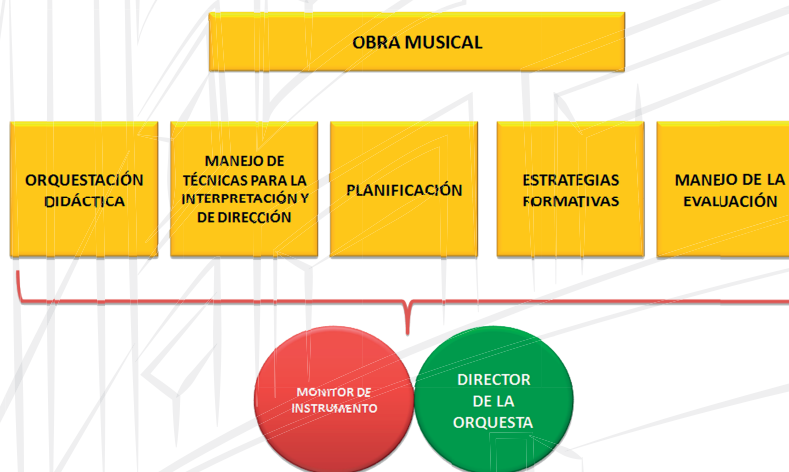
OBRA MUSICAL

ORQUESTACIÓN DIDÁCTICA

MANEJO DE TÉCNICAS PARA LA INTERPRETACIÓN Y DE DIRECCIÓN

PLANIFICACIÓN

ESTRATEGIAS FORMATIVAS

MANEJO DE LA EVALUACIÓN

MONITOR DE INSTRUMENTO

DIRECTOR DE LA ORQUESTA